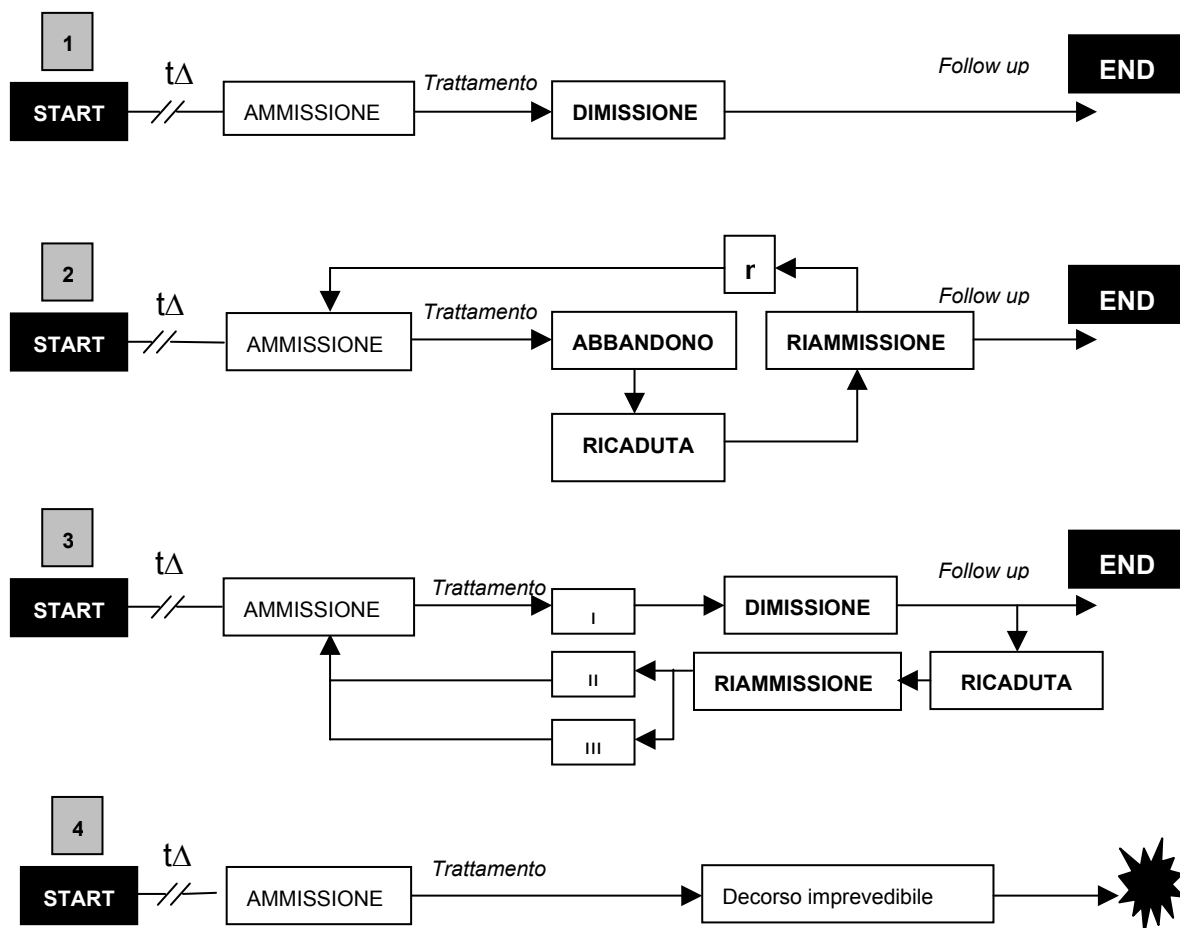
1
START
t$\Delta$
AMMISSIONE
Trattamento
DIMISSIONE
Follow up
END

2
START
t$\Delta$
AMMISSIONE
Trattamento
ABBANDONO
RICADUTA
r
RIAMMISSIONE
Follow up
END

3
START
t$\Delta$
AMMISSIONE
Trattamento
I
DIMISSIONE
Follow up
END
II
III
RIAMMISSIONE
RICADUTA

4
START
t$\Delta$
AMMISSIONE
Trattamento
Decorso imprevedibile